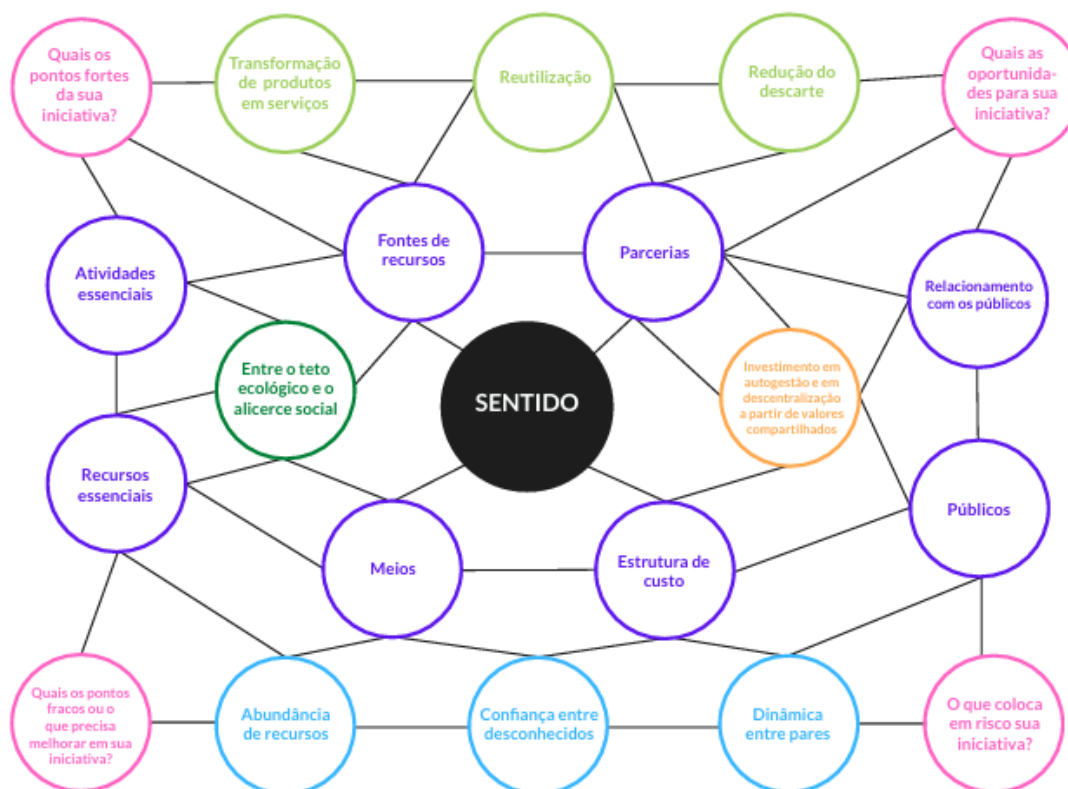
Quais os pontos fortes da sua iniciativa?

Transformação de produtos em serviços

Reutilização

Redução do descarte

Quais as oportunidades para sua iniciativa?

Atividades essenciais

Fontes de recursos

Parcerias

Relacionamento com os públicos

Entre o teto ecológico e o alicerce social

SENTIDO

Investimento em autogestão e em descentralização a partir de valores compartilhados

Recursos essenciais

Meios

Estrutura de custo

Públicos

Quais os pontos fracos ou o que precisa melhorar em sua iniciativa?

Abundância de recursos

Confiança entre desconhecidos

Dinâmica entre pares

O que coloca em risco sua iniciativa?